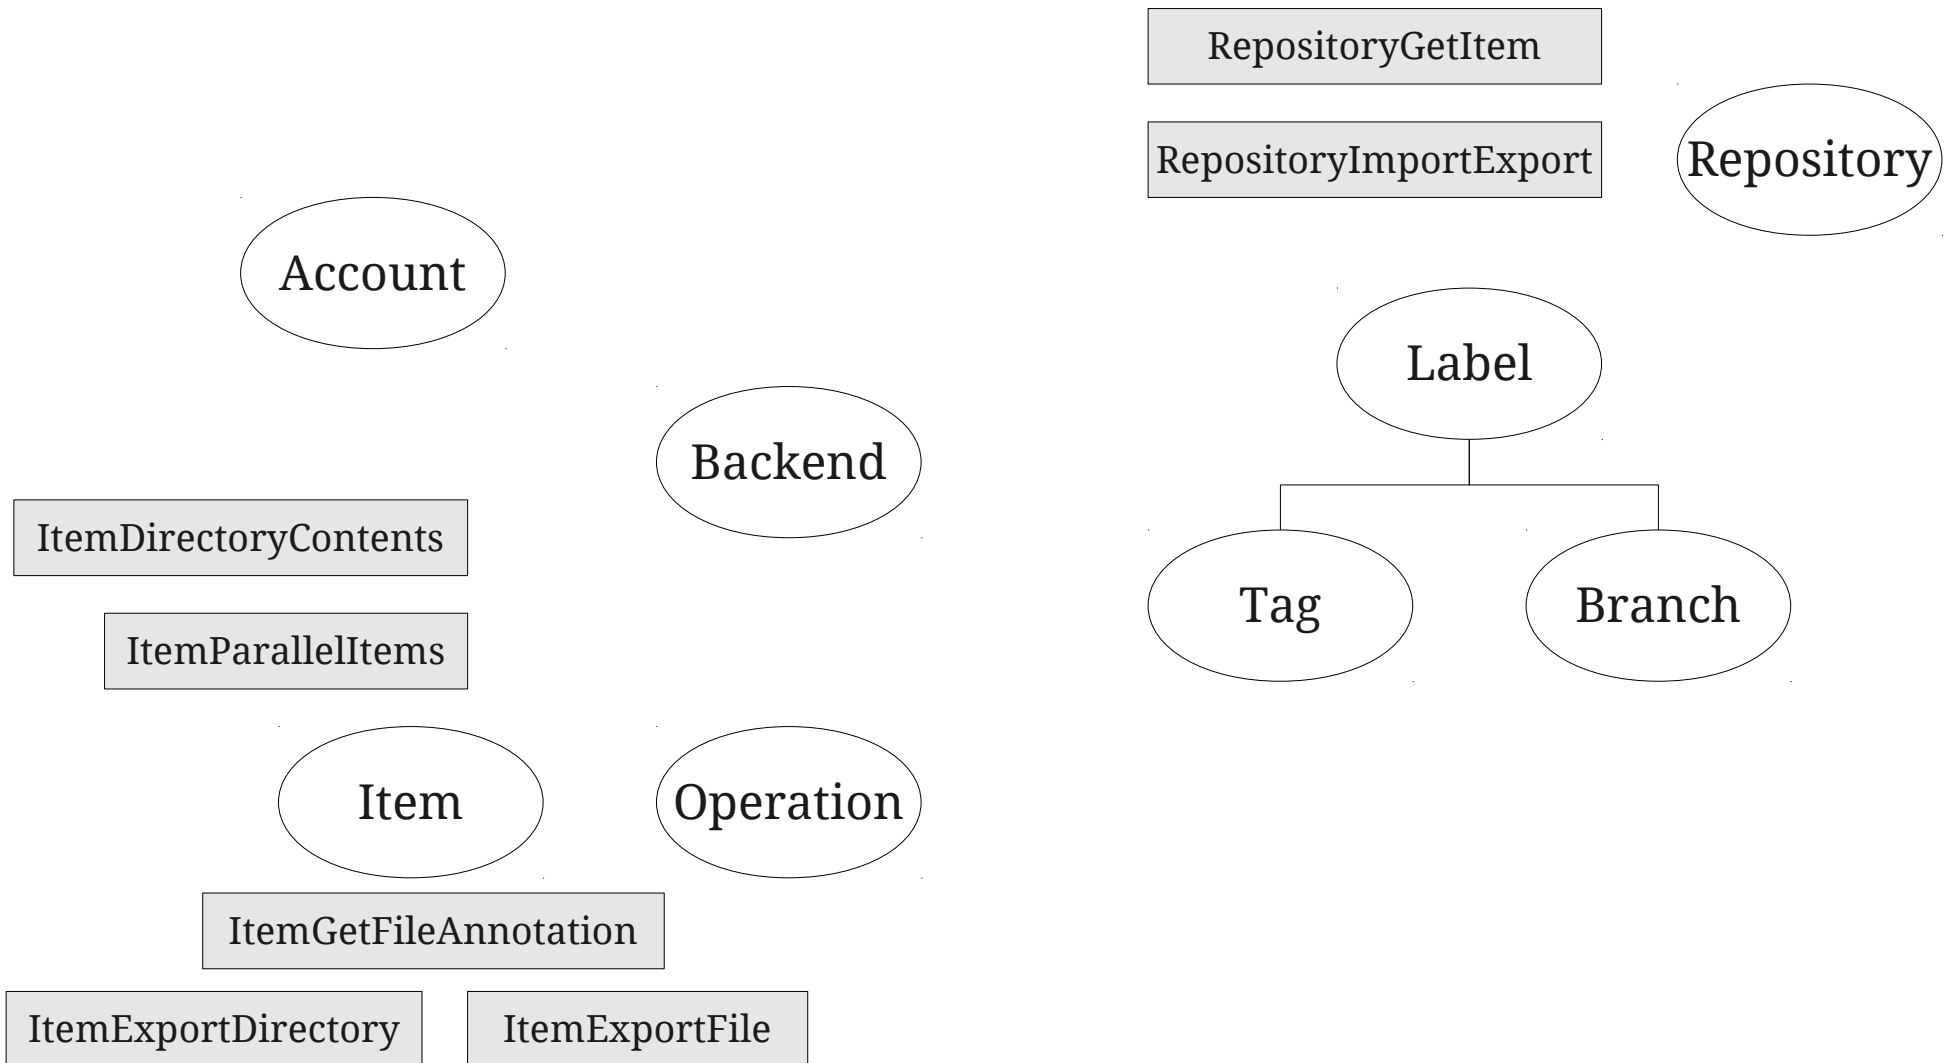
RepositoryGetItem

RepositoryImportExport

Repository

Account

Label

Backend

ItemDirectoryContents

Tag

Branch

ItemParallelItems

Item

Operation

ItemGetFileAnnotation

ItemExportDirectory

ItemExportFile